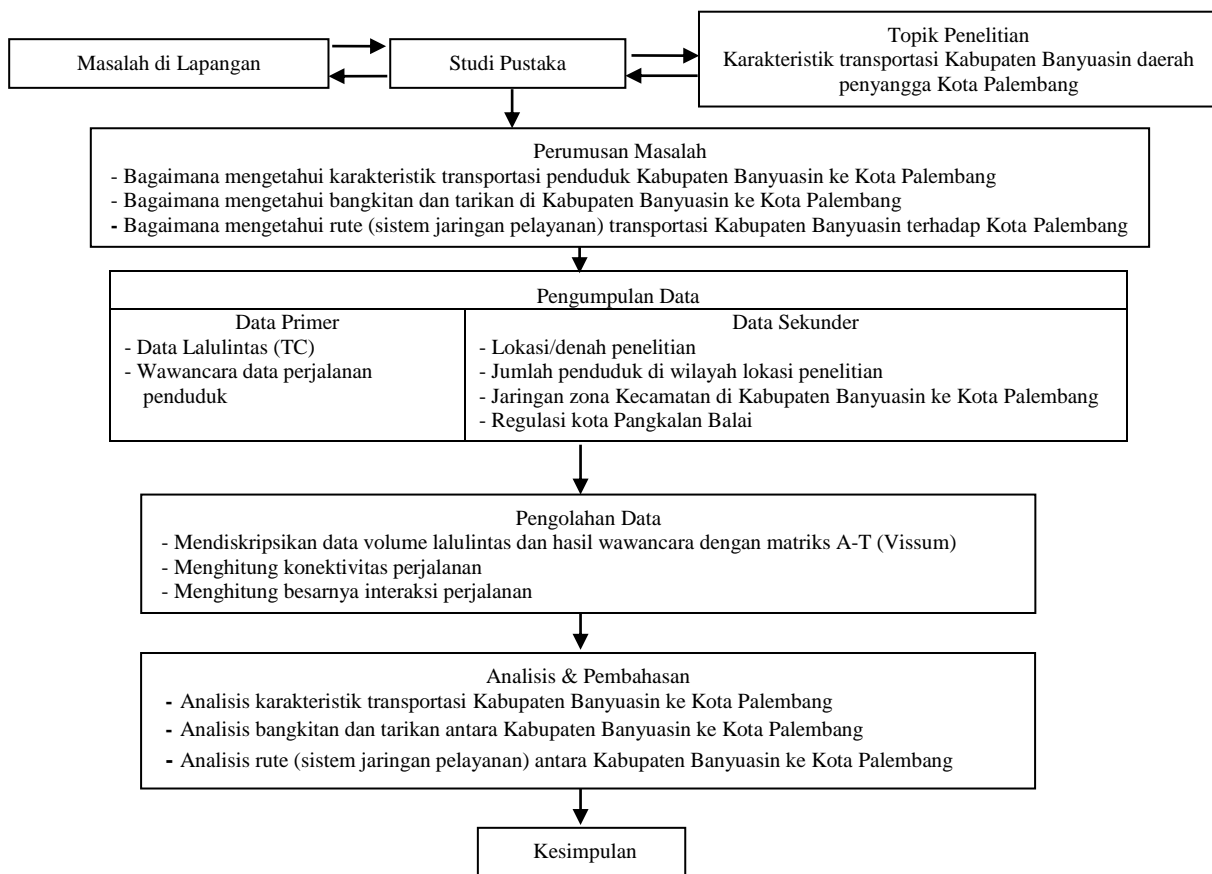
Masalah di Lapangan

Studi Pustaka

Topik Penelitian
Karakteristik transportasi Kabupaten Banyuasin daerah penyangga Kota Palembang

Perumusan Masalah
- Bagaimana mengetahui karakteristik transportasi penduduk Kabupaten Banyuasin ke Kota Palembang
- Bagaimana mengetahui bangkitan dan tarikan di Kabupaten Banyuasin ke Kota Palembang
- Bagaimana mengetahui rute (sistem jaringan pelayanan) transportasi Kabupaten Banyuasin terhadap Kota Palembang

Pengumpulan Data

| Data Primer | Data Sekunder |
|---|---|
| - Data Lalulintas (TC)<br>- Wawancara data perjalanan penduduk | - Lokasi/denah penelitian<br>- Jumlah penduduk di wilayah lokasi penelitian<br>- Jaringan zona Kecamatan di Kabupaten Banyuasin ke Kota Palembang<br>- Regulasi kota Pangkalan Balai |

Pengolahan Data
- Mendiskripsikan data volume lalulintas dan hasil wawancara dengan matriks A-T (Vissum)
- Menghitung konektivitas perjalanan
- Menghitung besarnya interaksi perjalanan

Analisis & Pembahasan
- Analisis karakteristik transportasi Kabupaten Banyuasin ke Kota Palembang
- Analisis bangkitan dan tarikan antara Kabupaten Banyuasin ke Kota Palembang
- Analisis rute (sistem jaringan pelayanan) antara Kabupaten Banyuasin ke Kota Palembang

Kesimpulan